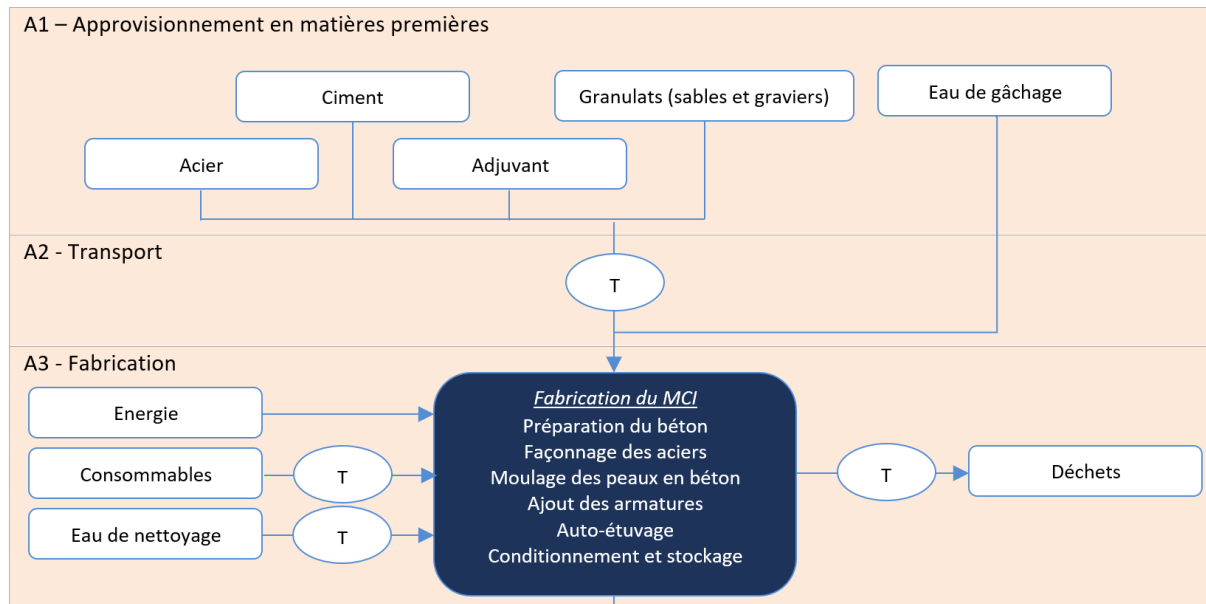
A1 – Approvisionnement en matières premières

Ciment

Granulats (sables et graviers)

Eau de gâchage

Acier

Adjuvant

A2 - Transport

T

A3 - Fabrication

Energie

Consommables

T

Eau de nettoyage

T

*Fabrication du MCI*
Préparation du béton
Façonnage des aciers
Moulage des peaux en béton
Ajout des armatures
Auto-étuvage
Conditionnement et stockage

T

Déchets